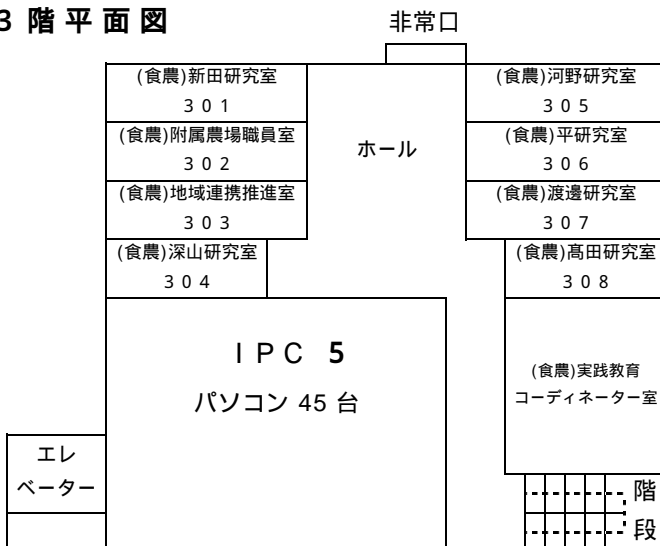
3 階 平 面 図

非常口

(食農)新田研究室
301

(食農)附属農場職員室
302

(食農)地域連携推進室
303

(食農)深山研究室
304

ホール

(食農)河野研究室
305

(食農)平研究室
306

(食農)渡邊研究室
307

(食農)髙田研究室
308

IPC 5
パソコン 45 台

(食農)実践教育
コーディネーター室

エレベーター

階段